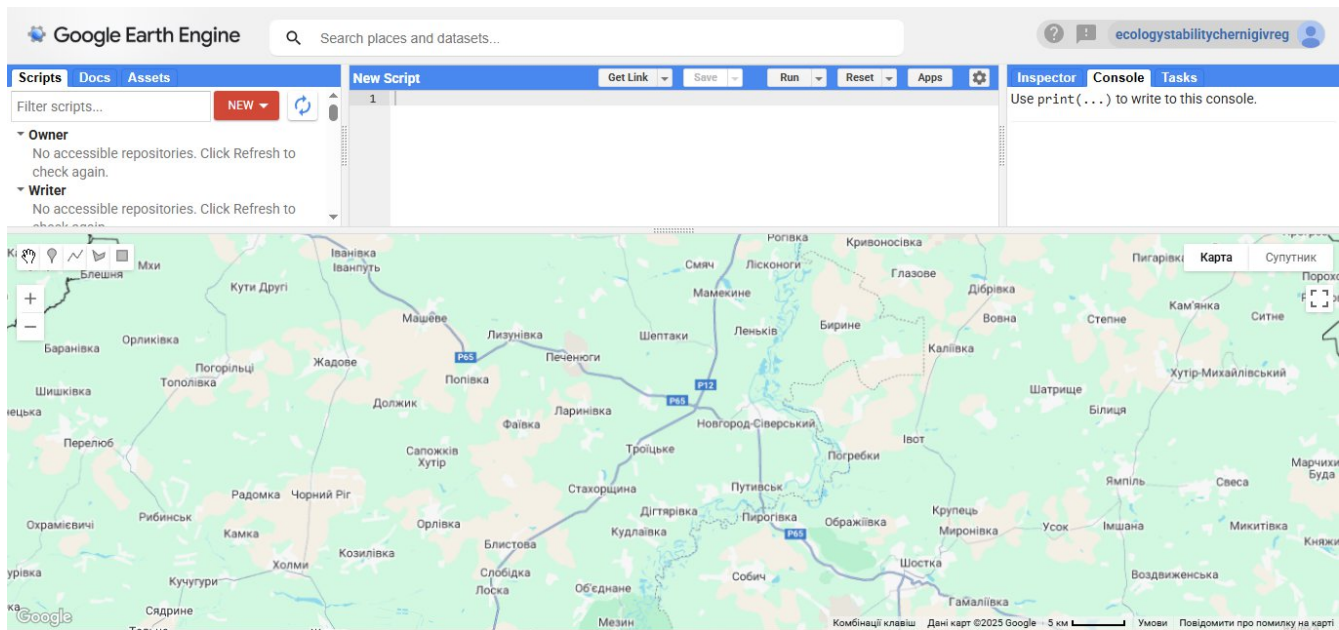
Google Earth Engine

Search places and datasets...

ecologystabilitychernigivreg

Scripts Docs Assets

Filter scripts...

NEW

Owner
No accessible repositories. Click Refresh to check again.

Writer
No accessible repositories. Click Refresh to check again.

New Script

Get Link Save Run Reset Apps

1

Inspector Console Tasks

Use print(...) to write to this console.

Карта Супутник

Івашківка Іванпуть Блешня Мхи Кути Другі Ровіка Кривоносівка Смяч Лісконоги Глазове Пигарівка Мамекине Дібрівка Кам'янка Порохо Машеве Бирине Вовна Степне Ситне Баранівка Орликівка Лизунівка Шептаки Ленків Печенюги Калашівка Погорільці Жадове P65 Шишківка Тополівка Полівка P12 Шатрище Хутір-Михайлівський Должик P65 Ларинівка Білиця Фаївка Новгород-Сіверський Перелюб Івот Троїцьке Сапожків Хутір Погребки Марчихи Буда Радомка Чорний Ріг Стахорщина Путивськ Ямпіль Свеса Рибинськ Дігтярівка Крупець Охрамієвичі Орлівка Кудлаївка Пирогівка Ображіївка Миронівка Усок Імшана Микитівка Камка P65 Кляшки Козилівка Блистова Холми Шостка Слобідка Собич Воздвиженська Кучугури Лоска Об'єднане Сядрине Гамаліївка Мезин

Google

Комбінації клавіш Дані карт ©2025 Google 5 км Умови Повідомити про помилку на карті